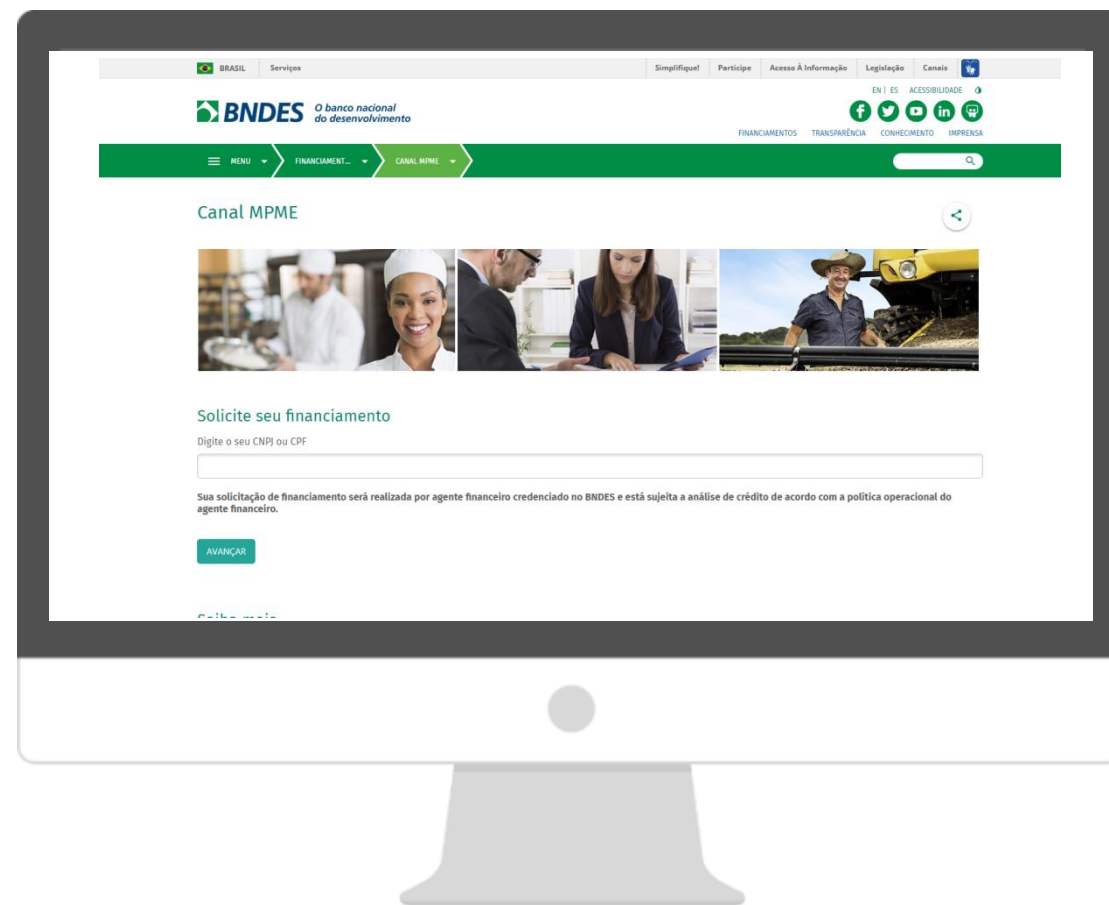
BRASIL Serviços

Simplifique! Participe Acesso À Informação Legislação Canais

EN | ES ACESSIBILIDADE

BNDES O banco nacional do desenvolvimento

FINANCIAMENTOS TRANSPARÊNCIA CONHECIMENTO IMPRENSA

MENU FINANCIAMENT... CANAL MPME

Canal MPME

Solicite seu financiamento

Digite o seu CNPJ ou CPF

Sua solicitação de financiamento será realizada por agente financeiro credenciado no BNDES e está sujeita a análise de crédito de acordo com a política operacional do agente financeiro.

AVANÇAR

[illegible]